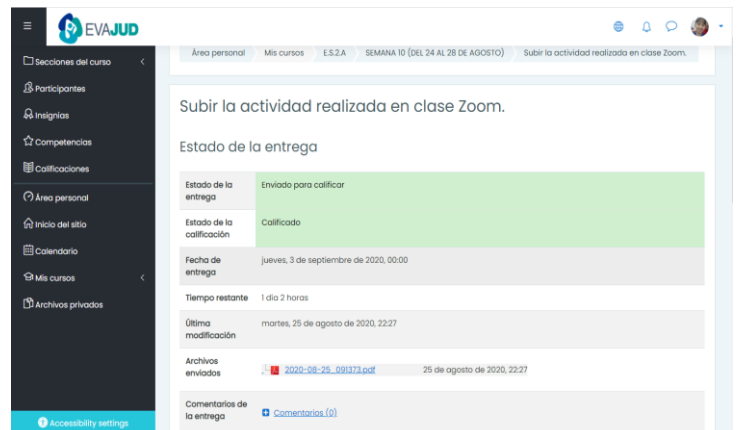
EVAJUD

Secciones del curso
Participantes
Insignias
Competencias
Calificaciones
Área personal
Inicio del sitio
Calendario
Mis cursos
Archivos privados

Accessibility settings

Área personal | Mis cursos | E.S.2.A | SEMANA 10 (DEL 24 AL 28 DE AGOSTO) | Subir la actividad realizada en clase Zoom.

Subir la actividad realizada en clase Zoom.

Estado de la entrega

| | |
|---|---|
| Estado de la entrega | Enviado para calificar |
| Estado de la calificación | Calificado |
| Fecha de entrega | jueves, 3 de septiembre de 2020, 00:00 |
| Tiempo restante | 1 día 2 horas |
| Última modificación | martes, 25 de agosto de 2020, 22:27 |
| Archivos enviados | 2020-08-25_091373.pdf 25 de agosto de 2020, 22:27 |
| Comentarios de la entrega | Comentarios (0) |